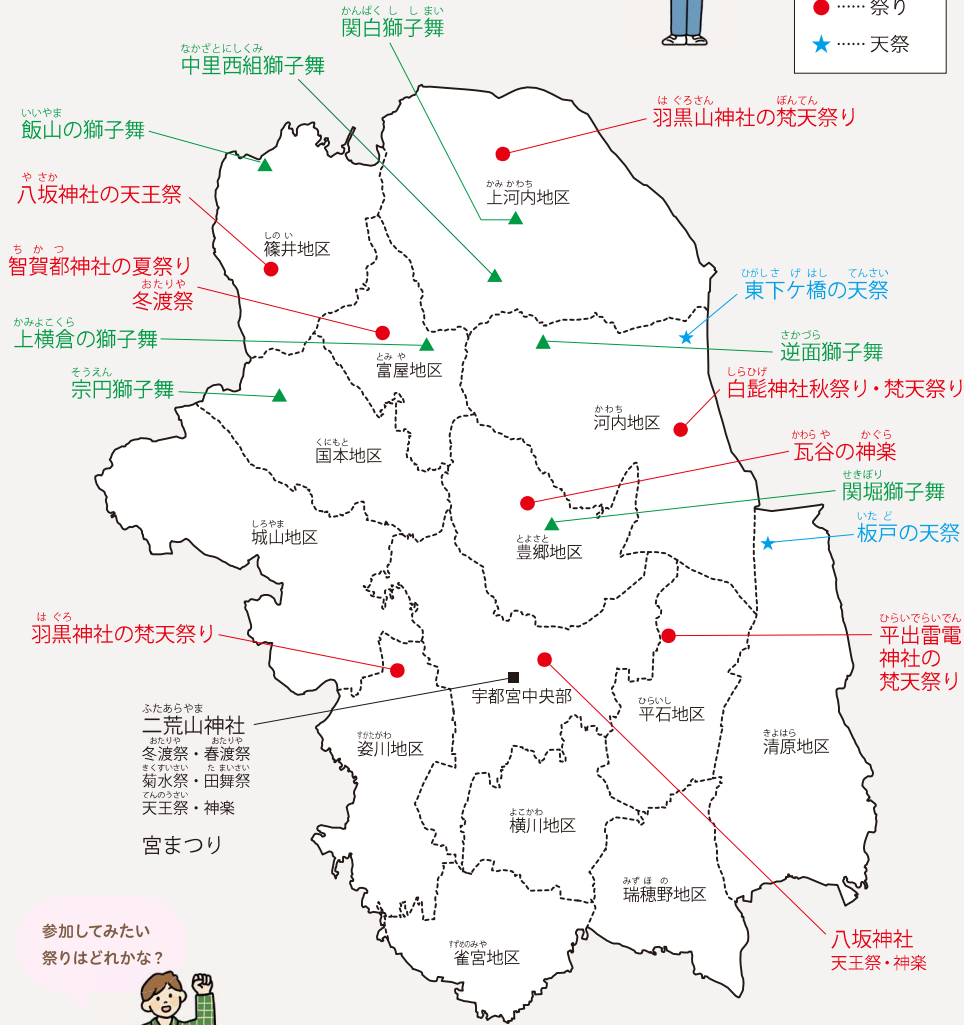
●…… 祭り
★…… 天祭

かんぱくししまい
関白獅子舞

なかざとにしくみ
中里西組獅子舞

いいやま
飯山の獅子舞

やさか
八坂神社の天王祭

ちかつ
智賀都神社の夏祭り

おたりや
冬渡祭

かみよこくら
上横倉の獅子舞

そうえん
宗円獅子舞

はぐろさん　ぼんてん
羽黒山神社の梵天祭り

かみかわち
上河内地区

しのい
篠井地区

とみや
富屋地区

くにもと
国本地区

しろやま
城山地区

ひがしさげはし　てんさい
東下ケ橋の天祭

さかづら
逆面獅子舞

しらひげ
白髭神社秋祭り・梵天祭り

かわち
河内地区

かわらや　かぐら
瓦谷の神楽

せきぼり
関堀獅子舞

いたど
板戸の天祭

とよさと
豊郷地区

はぐろ
羽黒神社の梵天祭り

ひらいでらいでん
平出雷電神社の梵天祭り

宇都宮中央部

ふたあらやま
二荒山神社
おたりや　おたりや
冬渡祭・春渡祭
きくすいさい　たまいさい
菊水祭・田舞祭
てんのうさい
天王祭・神楽

宮まつり

すがたがわ
姿川地区

ひらいし
平石地区

きよはら
清原地区

よこかわ
横川地区

みずほの
瑞穂野地区

すずめのみや
雀宮地区

八坂神社
天王祭・神楽

参加してみたい祭りはどれかな？